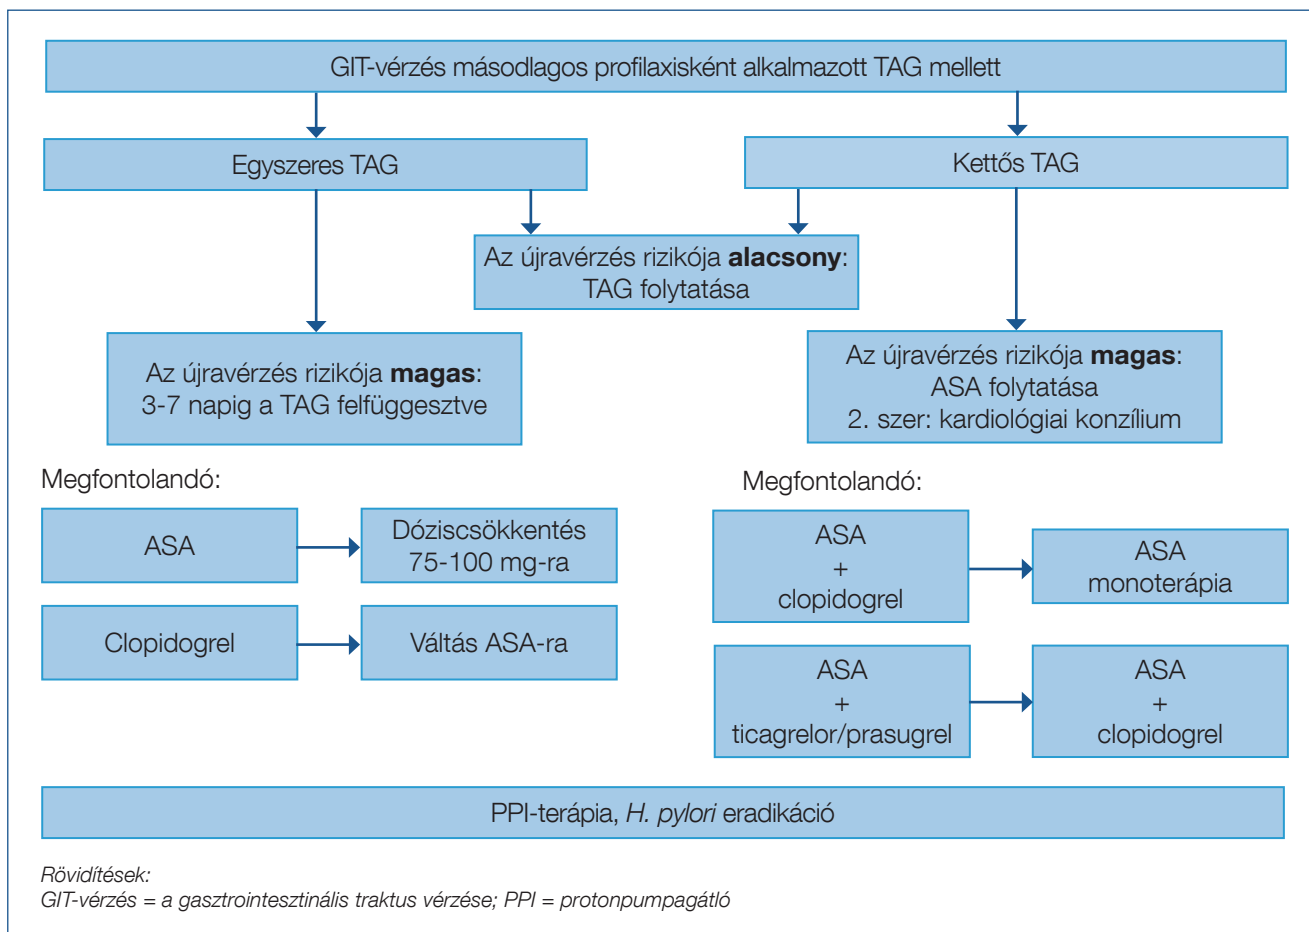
GIT-vérzés másodlagos profilaxisként alkalmazott TAG mellett

Egyszeres TAG

Kettős TAG

Az újravérzés rizikója **alacsony**: TAG folytatása

Az újravérzés rizikója **magas**: 3-7 napig a TAG felfüggesztve

Az újravérzés rizikója **magas**: ASA folytatása 2. szer: kardiológiai konzílium

Megfontolandó:

| ASA | Dóziscsökkentés 75-100 mg-ra |
|---|---|
| Clopidogrel | Váltás ASA-ra |

Megfontolandó:

| ASA + clopidogrel | ASA monoterápia |
|---|---|
| ASA + ticagrelor/prasugrel | ASA + clopidogrel |

PPI-terápia, *H. pylori* eradikáció

*Rövidítések:*
*GIT-vérzés = a gasztrointesztinális traktus vérzése; PPI = protonpumpagátló*